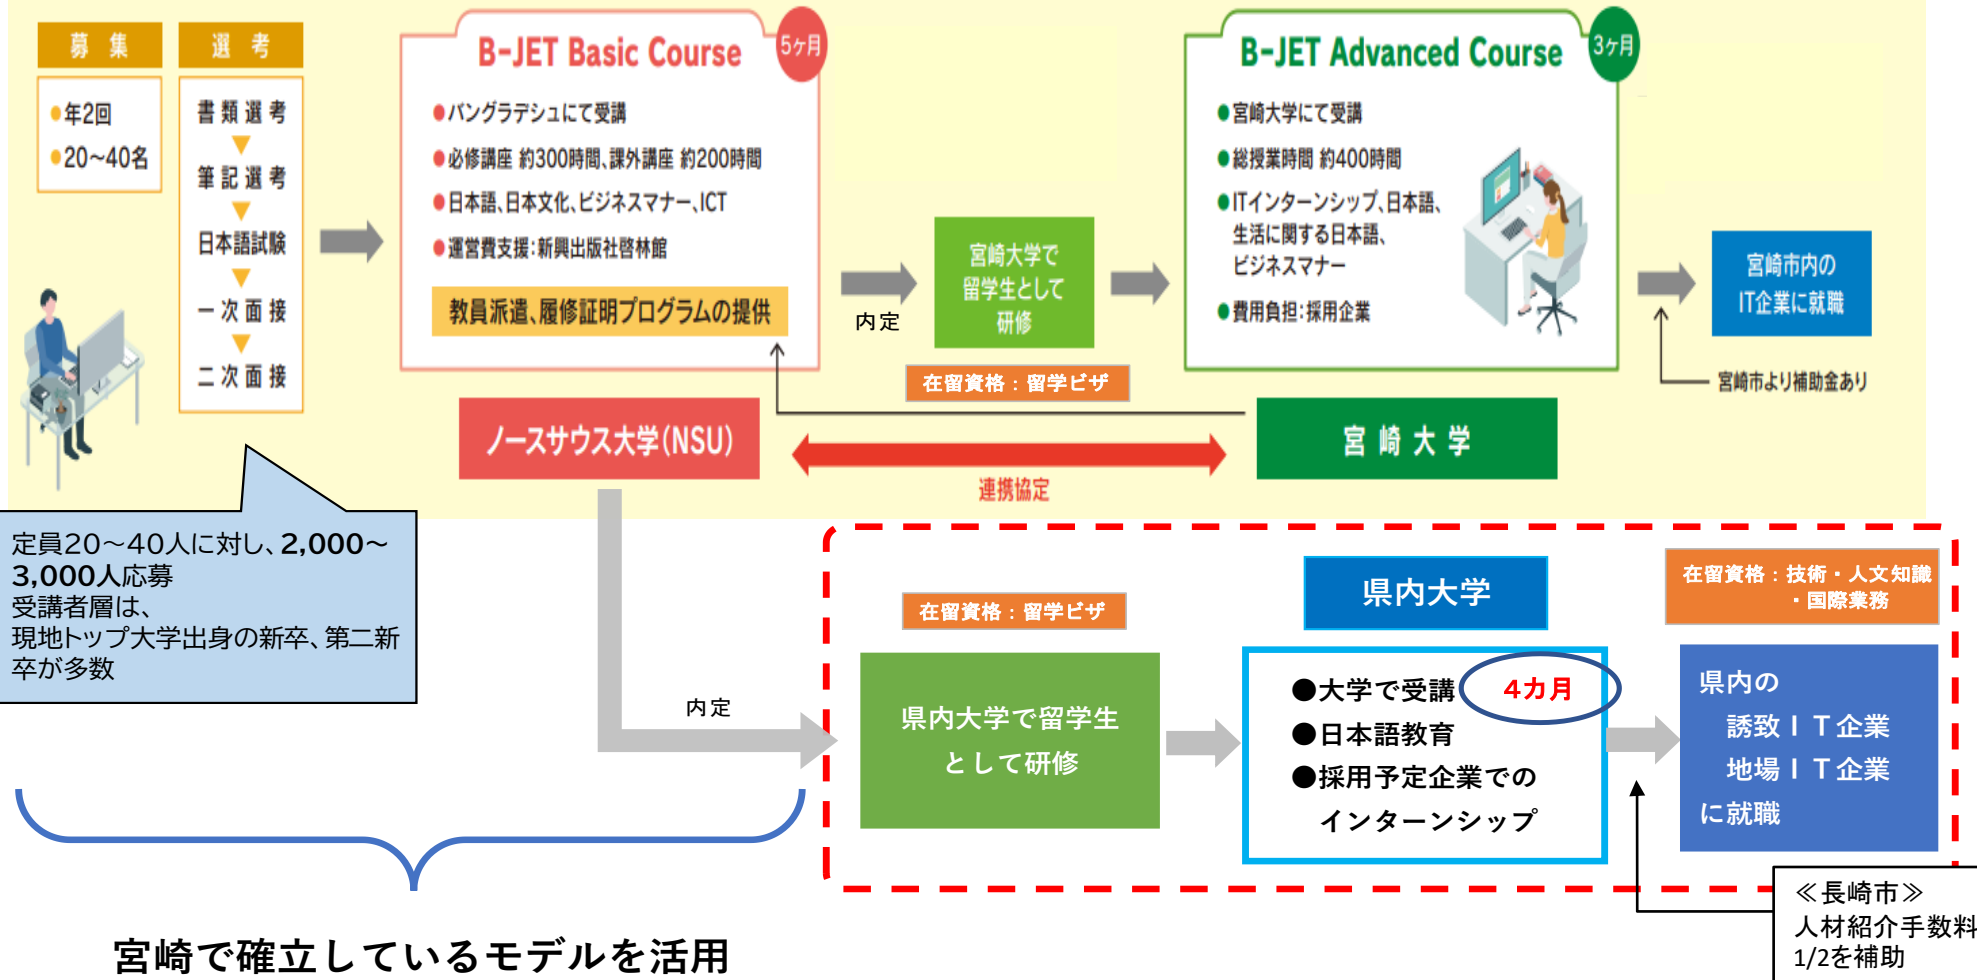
募集

選考

●年2回
●20~40名

書類選考
筆記選考
日本語試験
一次面接
二次面接

B-JET Basic Course
5ヶ月

●バングラデシュにて受講
●必修講座 約300時間、課外講座 約200時間
●日本語、日本文化、ビジネスマナー、ICT
●運営費支援：新興出版社啓林館

教員派遣、履修証明プログラムの提供

内定

宮崎大学で留学生として研修

在留資格：留学ビザ

B-JET Advanced Course
3ヶ月

●宮崎大学にて受講
●総授業時間 約400時間
●ITインターンシップ、日本語、生活に関する日本語、ビジネスマナー
●費用負担：採用企業

宮崎市内のIT企業に就職

宮崎市より補助金あり

ノースサウス大学(NSU)

宮崎大学

連携協定

定員20~40人に対し、2,000~3,000人応募
受講者層は、
現地トップ大学出身の新卒、第二新卒が多数

内定

在留資格：留学ビザ

県内大学で留学生として研修

県内大学

●大学で受講 4カ月
●日本語教育
●採用予定企業でのインターンシップ

在留資格：技術・人文知識・国際業務

県内の
誘致ＩＴ企業
地場ＩＴ企業
に就職

≪長崎市≫
人材紹介手数料
1/2を補助

宮崎で確立しているモデルを活用